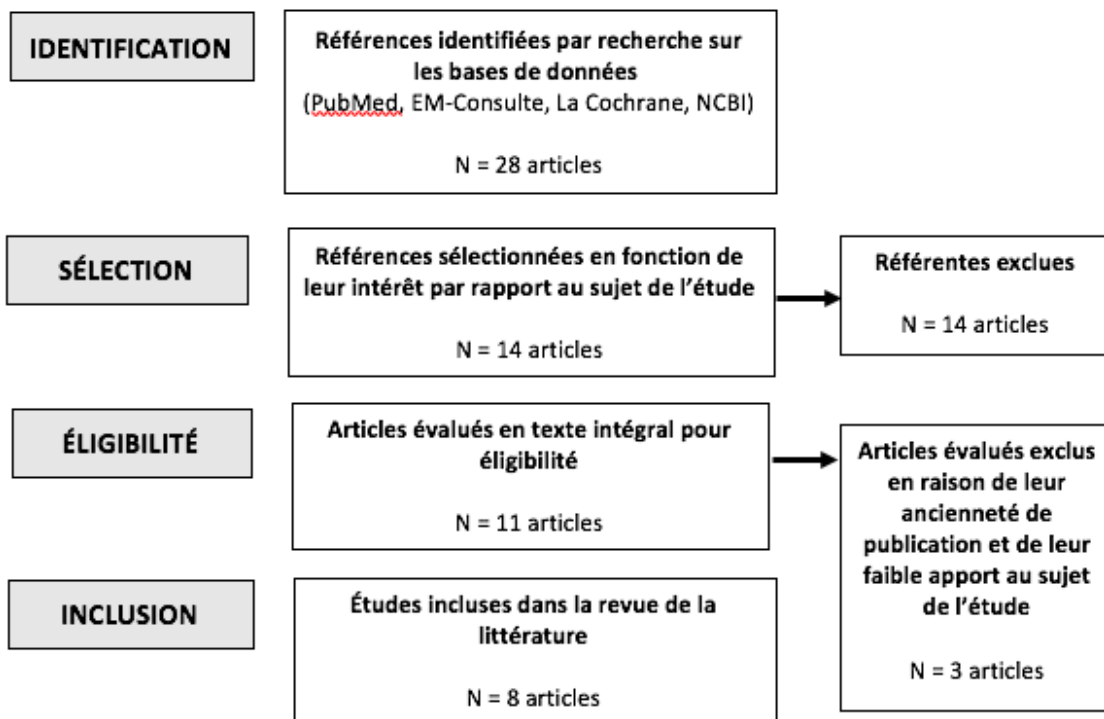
IDENTIFICATION

Références identifiées par recherche sur les bases de données
(PubMed, EM-Consulte, La Cochrane, NCBI)

N = 28 articles

SÉLECTION

Références sélectionnées en fonction de leur intérêt par rapport au sujet de l'étude

N = 14 articles

Référentes exclues

N = 14 articles

ÉLIGIBILITÉ

Articles évalués en texte intégral pour éligibilité

N = 11 articles

Articles évalués exclus en raison de leur ancienneté de publication et de leur faible apport au sujet de l'étude

N = 3 articles

INCLUSION

Études incluses dans la revue de la littérature

N = 8 articles